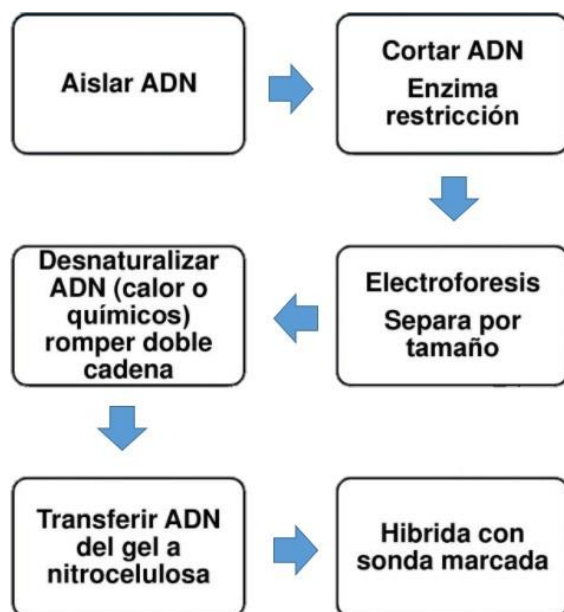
Aislar ADN

Cortar ADN
Enzima restricción

Electroforesis
Separa por tamaño

Desnaturalizar ADN (calor o químicos) romper doble cadena

Transferir ADN del gel a nitrocelulosa

Hibrida con sonda marcada